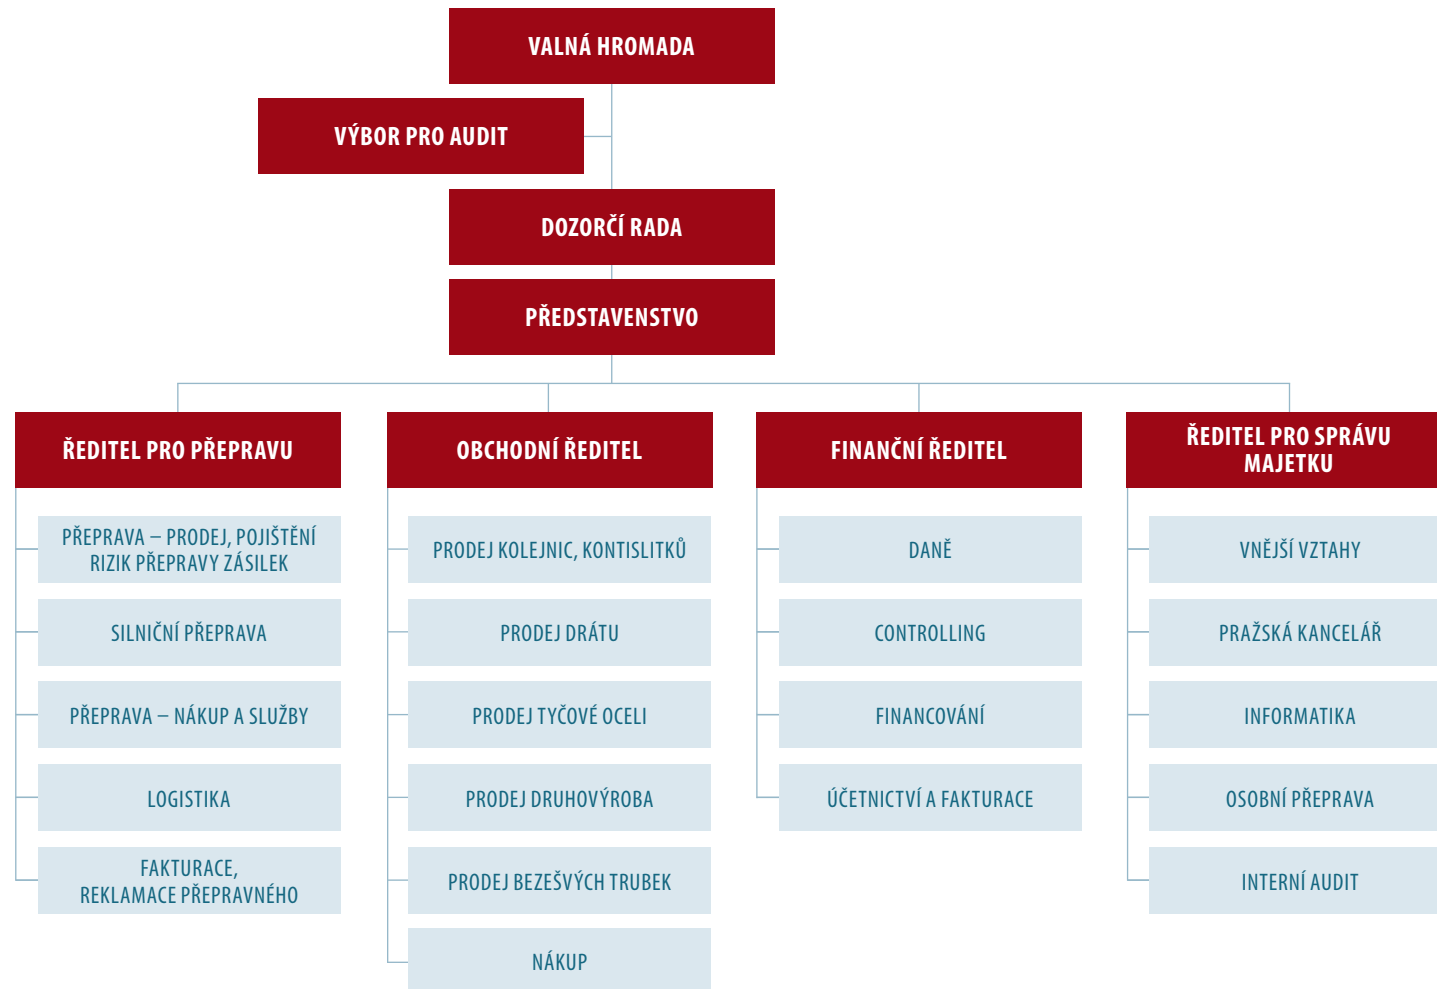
VALNÁ HROMADA

VÝBOR PRO AUDIT

DOZORČÍ RADA

PŘEDSTAVENSTVO

ŘEDITEL PRO PŘEPRAVU

PŘEPRAVA – PRODEJ, POJIŠTĚNÍ RIZIK PŘEPRAVY ZÁSILEK

SILNIČNÍ PŘEPRAVA

PŘEPRAVA – NÁKUP A SLUŽBY

LOGISTIKA

FAKTURACE, REKLAMACE PŘEPRAVNÉHO

OBCHODNÍ ŘEDITEL

PRODEJ KOLEJNIC, KONTISLITKŮ

PRODEJ DRÁTU

PRODEJ TYČOVÉ OCELI

PRODEJ DRUHOVÝROBA

PRODEJ BEZEŠVÝCH TRUBEK

NÁKUP

FINANČNÍ ŘEDITEL

DANĚ

CONTROLLING

FINANCOVÁNÍ

ÚČETNICTVÍ A FAKTURACE

ŘEDITEL PRO SPRÁVU MAJETKU

VNĚJŠÍ VZTAHY

PRAŽSKÁ KANCELÁŘ

INFORMATIKA

OSOBNÍ PŘEPRAVA

INTERNÍ AUDIT